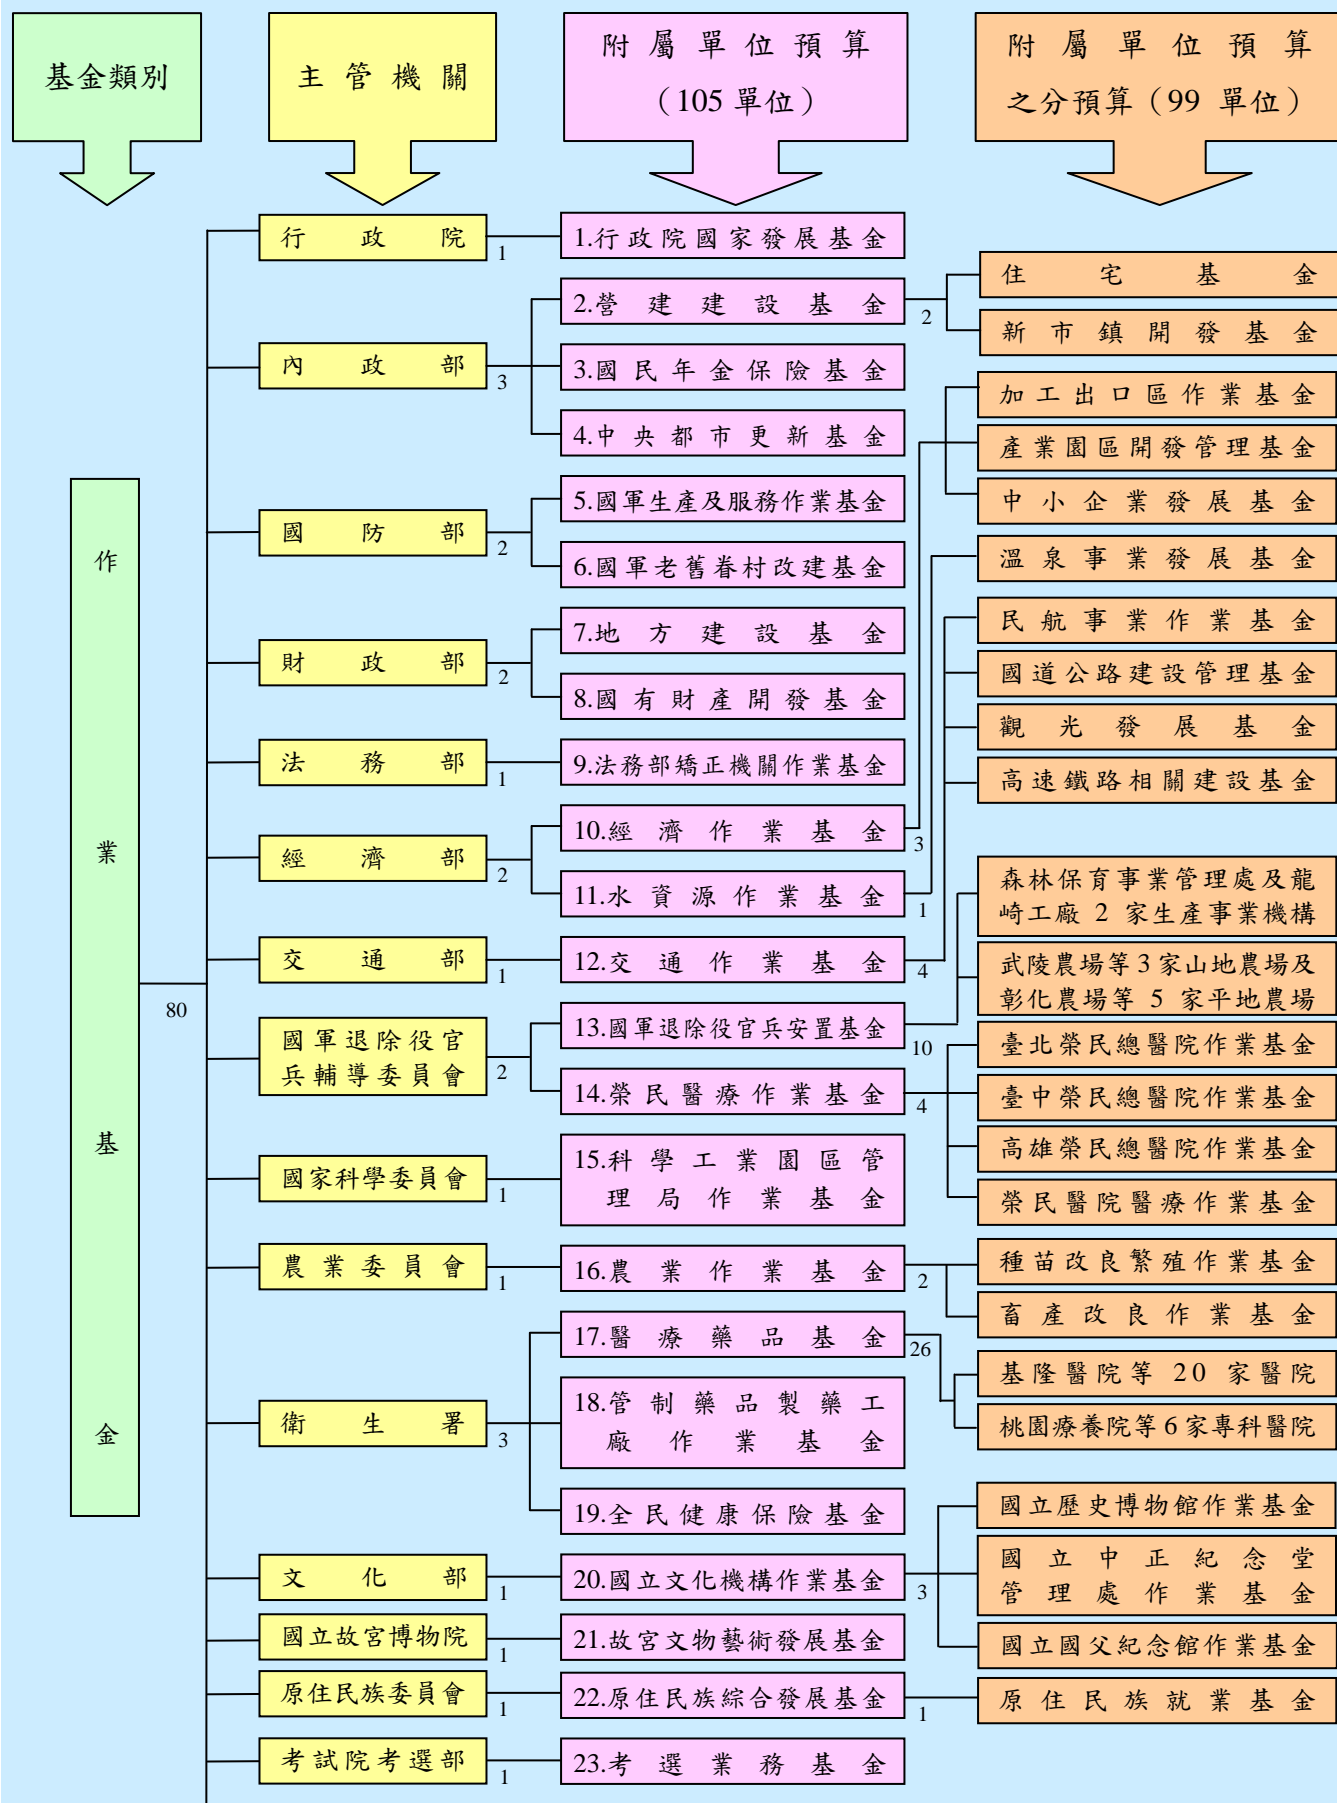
基金類別

主管機關

附屬單位預算
（105 單位）

附屬單位預算之分預算（99 單位）

作業基金

80

行政院
1
1.行政院國家發展基金

內政部
3
2.營建建設基金
2
住宅基金
新市鎮開發基金
3.國民年金保險基金
4.中央都市更新基金

國防部
2
5.國軍生產及服務作業基金
6.國軍老舊眷村改建基金

財政部
2
7.地方建設基金
8.國有財產開發基金

法務部
1
9.法務部矯正機關作業基金

經濟部
2
10.經濟作業基金
3
加工出口區作業基金
產業園區開發管理基金
中小企業發展基金
11.水資源作業基金
1
溫泉事業發展基金

交通部
1
12.交通作業基金
4
民航事業作業基金
國道公路建設管理基金
觀光發展基金
高速鐵路相關建設基金

國軍退除役官兵輔導委員會
2
13.國軍退除役官兵安置基金
10
森林保育事業管理處及龍崎工廠 2 家生產事業機構
武陵農場等 3 家山地農場及彰化農場等 5 家平地農場
14.榮民醫療作業基金
4
臺北榮民總醫院作業基金
臺中榮民總醫院作業基金
高雄榮民總醫院作業基金
榮民醫院醫療作業基金

國家科學委員會
1
15.科學工業園區管理局作業基金

農業委員會
1
16.農業作業基金
2
種苗改良繁殖作業基金
畜產改良作業基金

衛生署
3
17.醫療藥品基金
26
基隆醫院等 20 家醫院
桃園療養院等 6 家專科醫院
18.管制藥品製藥工廠作業基金
19.全民健康保險基金

文化部
1
20.國立文化機構作業基金
3
國立歷史博物館作業基金
國立中正紀念堂管理處作業基金
國立國父紀念館作業基金

國立故宮博物院
1
21.故宮文物藝術發展基金

原住民族委員會
1
22.原住民族綜合發展基金
1
原住民族就業基金

考試院考選部
1
23.考選業務基金